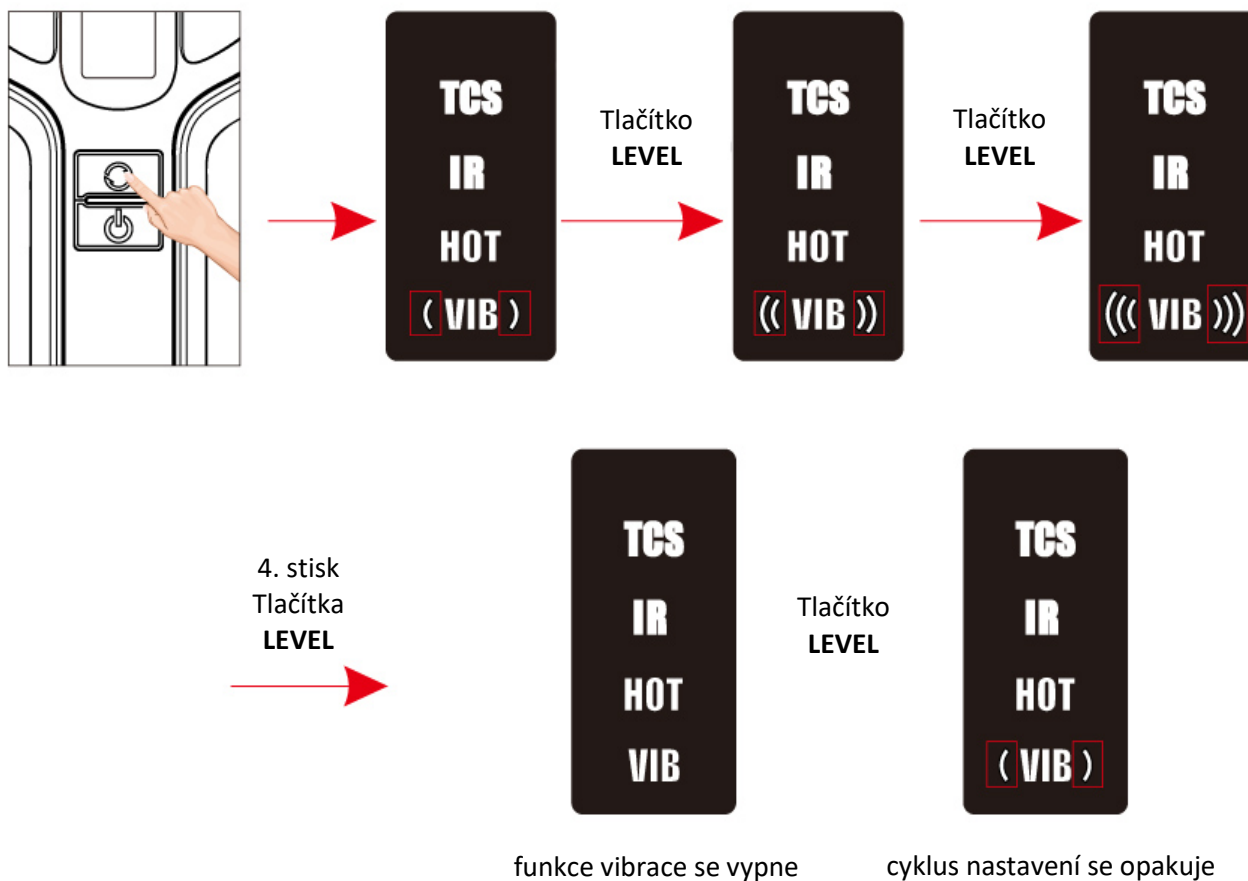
TCS
IR
HOT
( VIB )

Tlačítko
**LEVEL**

TCS
IR
HOT
(( VIB ))

Tlačítko
**LEVEL**

TCS
IR
HOT
((( VIB )))

4. stisk
Tlačítka
**LEVEL**

TCS
IR
HOT
VIB

funkce vibrace se vypne

Tlačítko
**LEVEL**

TCS
IR
HOT
( VIB )

cyklus nastavení se opakuje